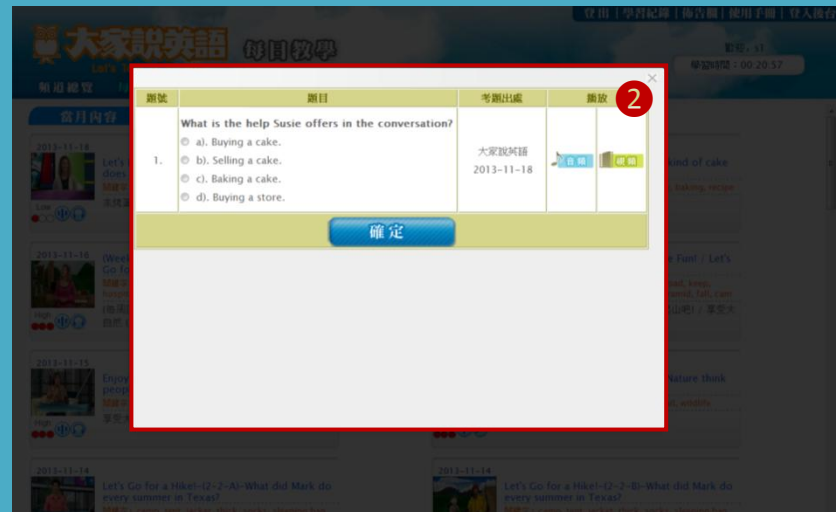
大家說英語 每日教學

登出 | 學習紀錄 | 佈告欄 | 使用手冊 | 登入後首頁

帳號：s1

學習時間：00:20:57

頻道總覽

當月內容

2

| 題號 | 題目 | 考題出處 | 播放 | |
|---|---|---|---|---|
| 1. | What is the help Susie offers in the conversation?<br>a). Buying a cake.<br>b). Selling a cake.<br>c). Baking a cake.<br>d). Buying a store. | 大家說英語<br>2013-11-18 | 音檔 | 視頻 |

確定

2013-11-18

2013-11-18

2013-11-15

2013-11-14

Let's Go for a Hike!-(2-2-A)-What did Mark do every summer in Texas?

2013-11-14

Let's Go for a Hike!-(2-2-B)-What did Mark do every summer in Texas?